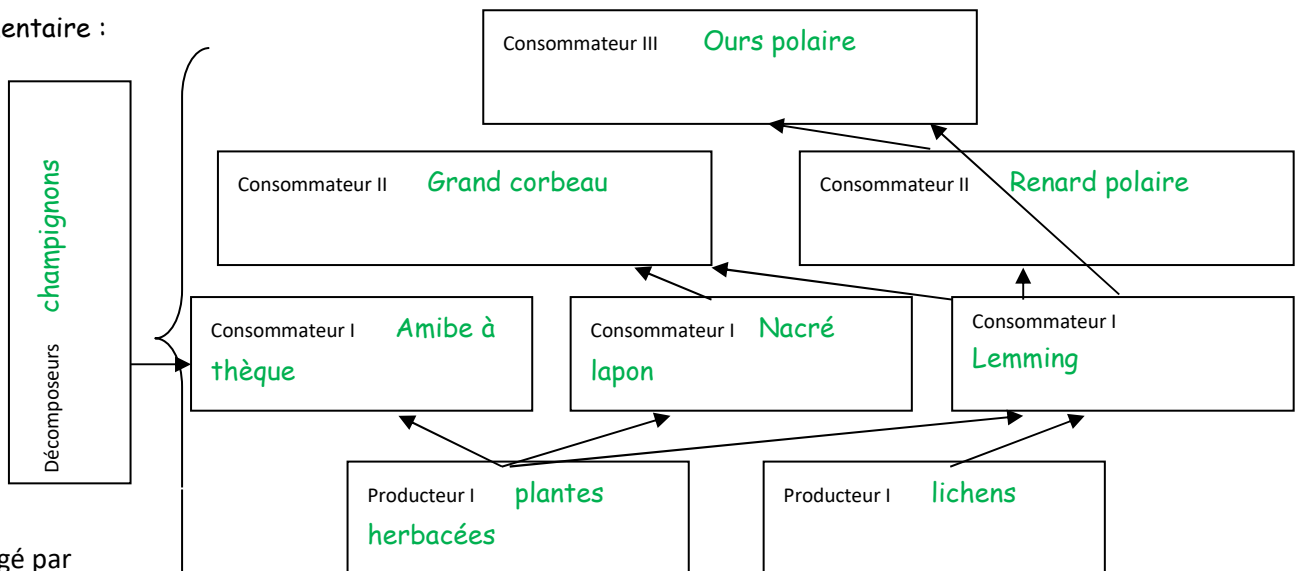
entaire :

Consommateur III Ours polaire

Consommateur II Grand corbeau

Consommateur II Renard polaire

Décomposeurs champignons

Consommateur I Amibe à thèque

Consommateur I Nacré lapon

Consommateur I Lemming

Producteur I plantes herbacées

Producteur I lichens

gé par